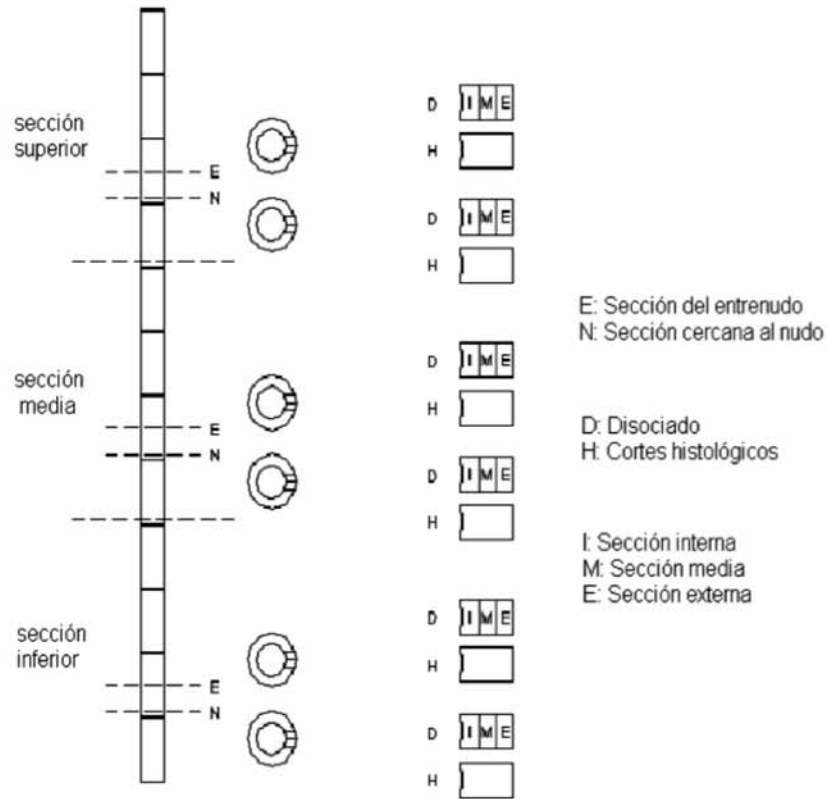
sección superior

E

N

sección media

E

N

sección inferior

E

N

D I M E

H

D I M E

H

D I M E

H

D I M E

H

D I M E

H

D I M E

H

E: Sección del entrenudo
N: Sección cercana al nudo

D: Disociado
H: Cortes histológicos

I: Sección interna
M: Sección media
E: Sección externa